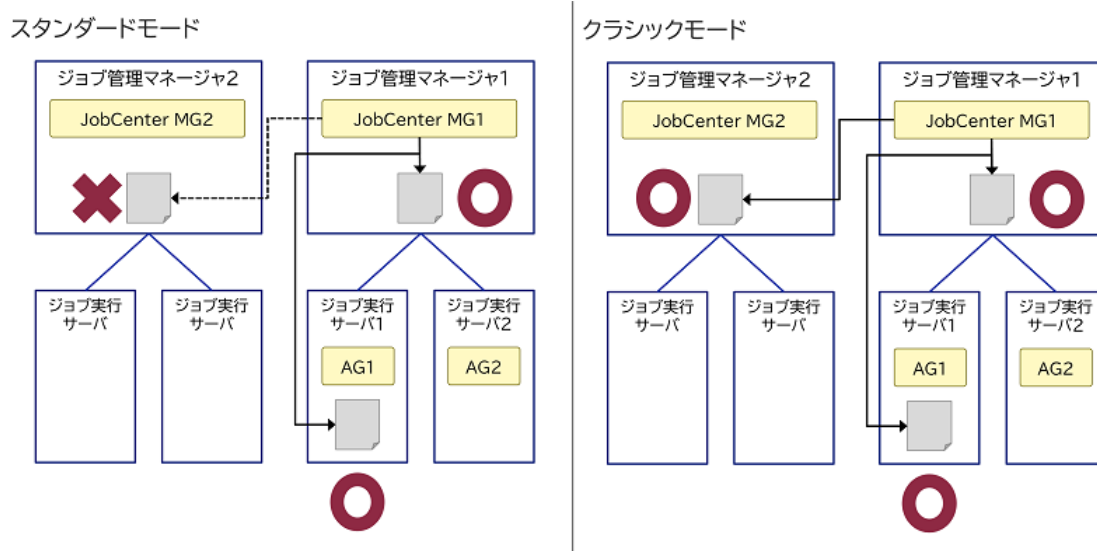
スタンダードモード

ジョブ管理マネージャ2

JobCenter MG2

ジョブ管理マネージャ1

JobCenter MG1

ジョブ実行サーバ

ジョブ実行サーバ

ジョブ実行サーバ1

AG1

ジョブ実行サーバ2

AG2

クラシックモード

ジョブ管理マネージャ2

JobCenter MG2

ジョブ管理マネージャ1

JobCenter MG1

ジョブ実行サーバ

ジョブ実行サーバ

ジョブ実行サーバ1

AG1

ジョブ実行サーバ2

AG2